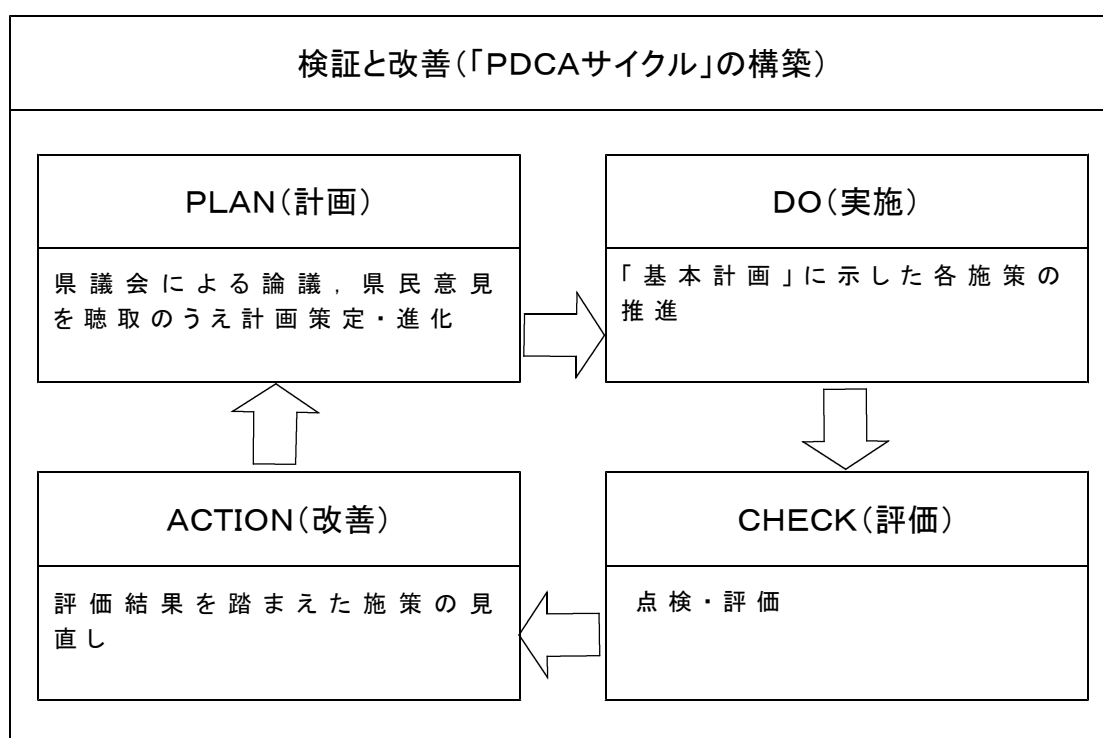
検証と改善(「PDCAサイクル」の構築)

PLAN(計画)

県議会による論議，県民意見を聴取のうえ計画策定・進化

DO(実施)

「基本計画」に示した各施策の推進

CHECK(評価)

点検・評価

ACTION(改善)

評価結果を踏まえた施策の見直し